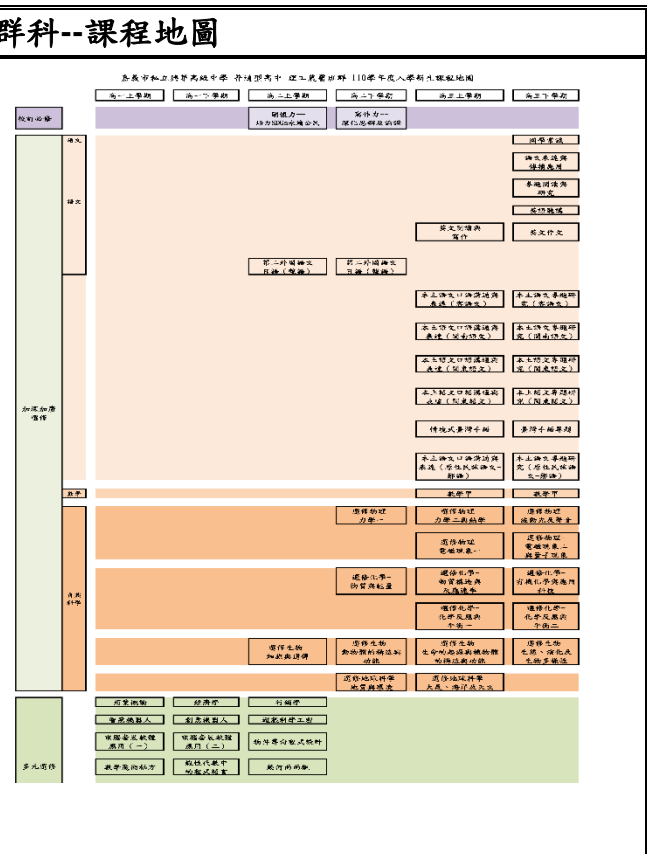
群科--課程地圖

臺南市私立德光高級中學 普通型高中 理工自然學群 110學年度入學新生課程地圖

高一上學期 高一下學期 高二上學期 高二下學期 高三上學期 高三下學期

校訂必修

閱讀力一 跨界閱讀與寫作
寫作力一 邏輯思辨與論證

加深加廣選修

語文

國學常識

語文表達與傳播應用

各類文學選讀

英語聽講

英文閱讀與寫作

英文作文

第二外國語文日語（基礎）

第二外國語文日語（基礎）

本土語文口語溝通與表達（客語文）

本土語文專題研究（客語文）

本土語文口語溝通與表達（閩南語文）

本土語文專題研究（閩南語文）

本土語文口語溝通與表達（閩東語文）

本土語文專題研究（閩東語文）

本土語文口語溝通與表達（閩東語文）

本土語文專題研究（閩東語文）

傳統或臺灣手語

臺灣手語專題

本土語文口語溝通與表達（原住民族語文-排灣）

本土語文專題研究（原住民族語文-排灣）

數學

數學甲

數學甲

自然科學

選修物理力學一

選修物理力學二與熱學

選修物理波動光及聲音

選修物理電磁現象一

選修物理電磁現象二與量子現象

選修化學物質與能量

選修化學物質構造與反應速率

選修化學有機化學與應用科技

選修化學化學反應與平衡一

選修化學化學反應與平衡二

選修生物細胞與遺傳

選修生物動物體的構造與功能

選修生物生命的起源與植物體的構造與功能

選修生物生態、演化及生物多樣性

選修地球科學地質與環境

選修地球科學大氣、海洋與天文

多元選修

田野調查

經濟學

行銷學

智慧機器人

創意機器人

城鄉科學工程

電腦繪圖軟體應用（一）

電腦繪圖軟體應用（二）

物件導向程式設計

數學應用能力

戲劇代數中的程式設計

程河的奇妙